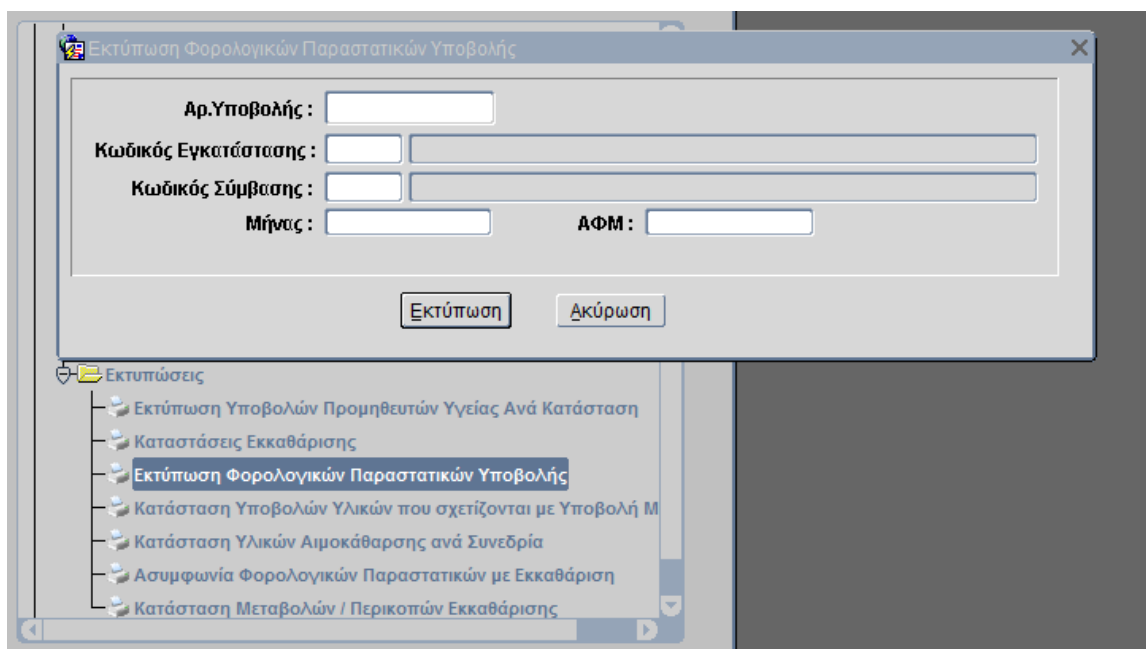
Εκτύπωση Φορολογικών Παραστατικών Υποβολής

Αρ.Υποβολής :

Κωδικός Εγκατάστασης :

Κωδικός Σύμβασης :

Μήνας :

ΑΦΜ :

Εκτύπωση

Ακύρωση

Εκτυπώσεις

Εκτύπωση Υποβολών Προμηθευτών Υγείας Ανά Κατάσταση

Καταστάσεις Εκκαθάρισης

Εκτύπωση Φορολογικών Παραστατικών Υποβολής

Κατάσταση Υποβολών Υλικών που σχετίζονται με Υποβολή Μ

Κατάσταση Υλικών Αιμοκάθαρσης ανά Συνεδρία

Ασυμφωνία Φορολογικών Παραστατικών με Εκκαθάριση

Κατάσταση Μεταβολών / Περικοπών Εκκαθάρισης